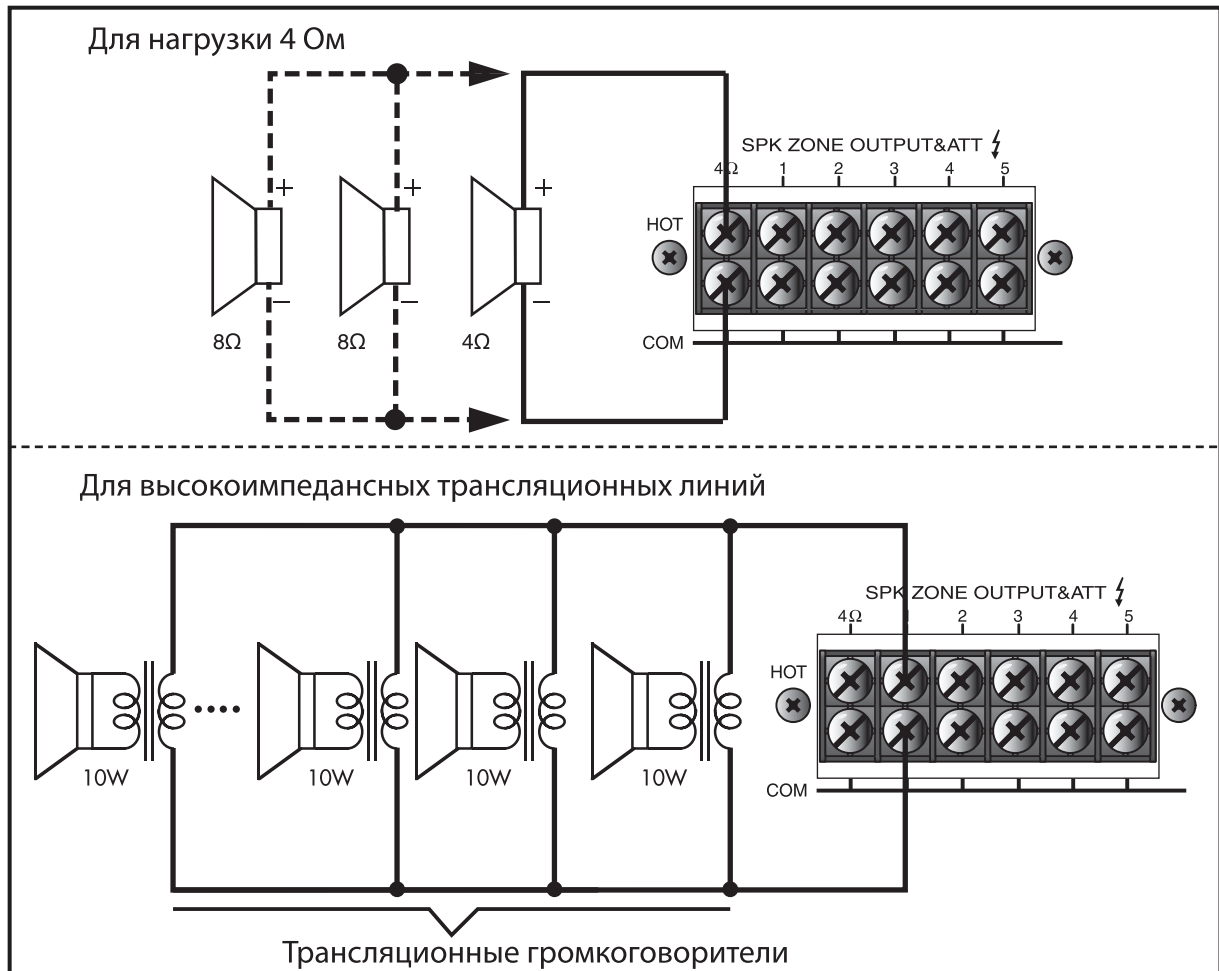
Для нагрузки 4 Ом

+ + +

– – –

8Ω 8Ω 4Ω

SPK ZONE OUTPUT&ATT

4Ω 1 2 3 4 5

HOT

COM

Для высокоимпедансных трансляционных линий

SPK ZONE OUTPUT&ATT

4Ω 1 2 3 4 5

HOT

COM

10W 10W 10W 10W

Трансляционные громкоговорители